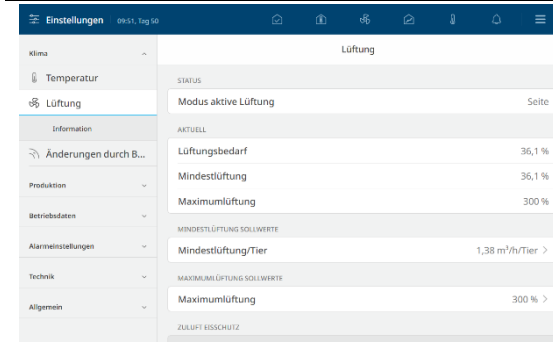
Einstellungen 09:51, Tag 50

Klima

Temperatur

Lüftung

Information

Änderungen durch B...

Produktion

Betriebsdaten

Alarmeinstellungen

Technik

Allgemein

Lüftung

STATUS

Modus aktive Lüftung Seite

AKTUELL

Lüftungsbedarf 36,1 %

Mindestlüftung 36,1 %

Maximumlüftung 300 %

MINDESTLÜFTUNG SOLLWERTE

Mindestlüftung/Tier 1,38 m³/h/Tier

MAXIMUMLÜFTUNG SOLLWERTE

Maximumlüftung 300 %

ZULUFT EISSCHUTZ